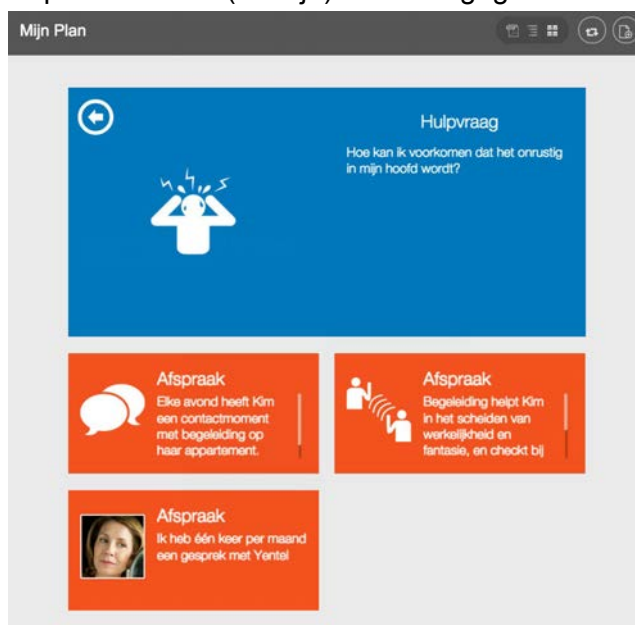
Mijn Plan

Hulpvraag

Hoe kan ik voorkomen dat het onrustig in mijn hoofd wordt?

Afspraak

Elke avond heeft Kim een contactmoment met begeleiding op haar appartement.

Afspraak

Begeleiding helpt Kim in het scheiden van werkelijkheid en fantasie, en checkt bij

Afspraak

Ik heb één keer per maand een gesprek met Yentel